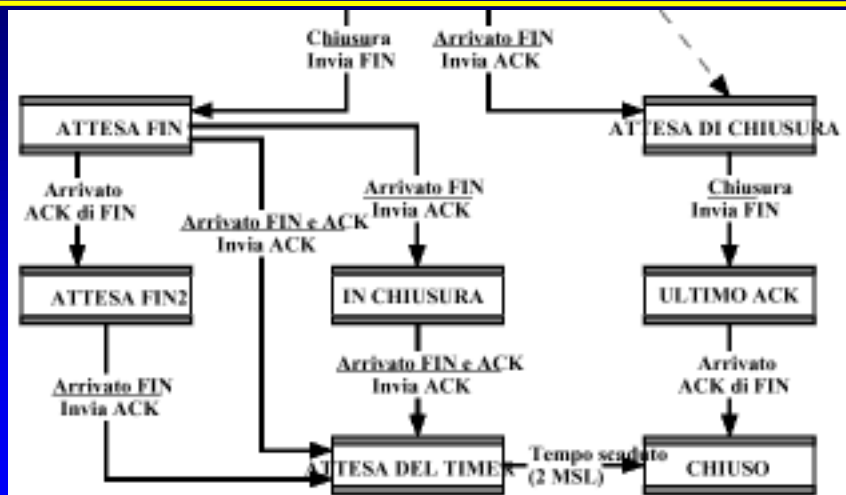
Chiusura
Invia FIN

Arrivato FIN
Invia ACK

ATTESA FIN

ATTESA DI CHIUSURA

Arrivato
ACK di FIN

Arrivato FIN
Invia ACK

Arrivato FIN e ACK
Invia ACK

Chiusura
Invia FIN

ATTESA FIN2

IN CHIUSURA

ULTIMO ACK

Arrivato FIN e ACK
Invia ACK

Arrivato
ACK di FIN

Arrivato FIN
Invia ACK

ATTESA DEL TIMER

Tempo scaduto
(2 MSL)

CHIUSO